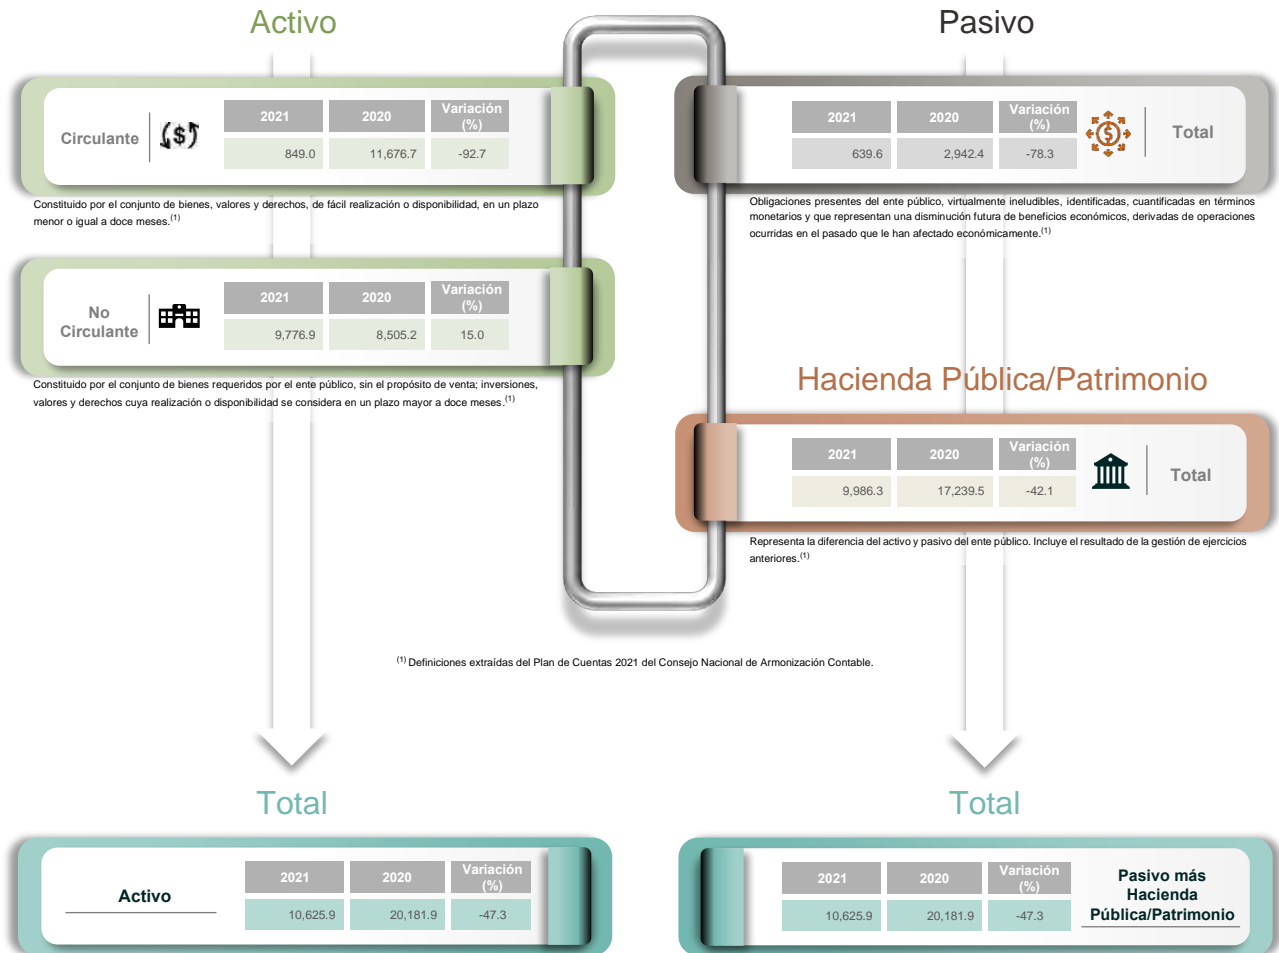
Activo

Circulante

| 2021 | 2020 | Variación (%) |
|---|---|---|
| 849.0 | 11,676.7 | -92.7 |

Constituido por el conjunto de bienes, valores y derechos, de fácil realización o disponibilidad, en un plazo menor o igual a doce meses.$^{(1)}$

No Circulante

| 2021 | 2020 | Variación (%) |
|---|---|---|
| 9,776.9 | 8,505.2 | 15.0 |

Constituido por el conjunto de bienes requeridos por el ente público, sin el propósito de venta; inversiones, valores y derechos cuya realización o disponibilidad se considera en un plazo mayor a doce meses.$^{(1)}$

Pasivo

| 2021 | 2020 | Variación (%) |
|---|---|---|
| 639.6 | 2,942.4 | -78.3 |

Total

Obligaciones presentes del ente público, virtualmente ineludibles, identificadas, cuantificadas en términos monetarios y que representan una disminución futura de beneficios económicos, derivadas de operaciones ocurridas en el pasado que le han afectado económicamente.$^{(1)}$

Hacienda Pública/Patrimonio

| 2021 | 2020 | Variación (%) |
|---|---|---|
| 9,986.3 | 17,239.5 | -42.1 |

Total

Representa la diferencia del activo y pasivo del ente público. Incluye el resultado de la gestión de ejercicios anteriores.$^{(1)}$

$^{(1)}$ Definiciones extraídas del Plan de Cuentas 2021 del Consejo Nacional de Armonización Contable.

Total

Activo

| 2021 | 2020 | Variación (%) |
|---|---|---|
| 10,625.9 | 20,181.9 | -47.3 |

Total

| 2021 | 2020 | Variación (%) |
|---|---|---|
| 10,625.9 | 20,181.9 | -47.3 |

Pasivo más Hacienda Pública/Patrimonio